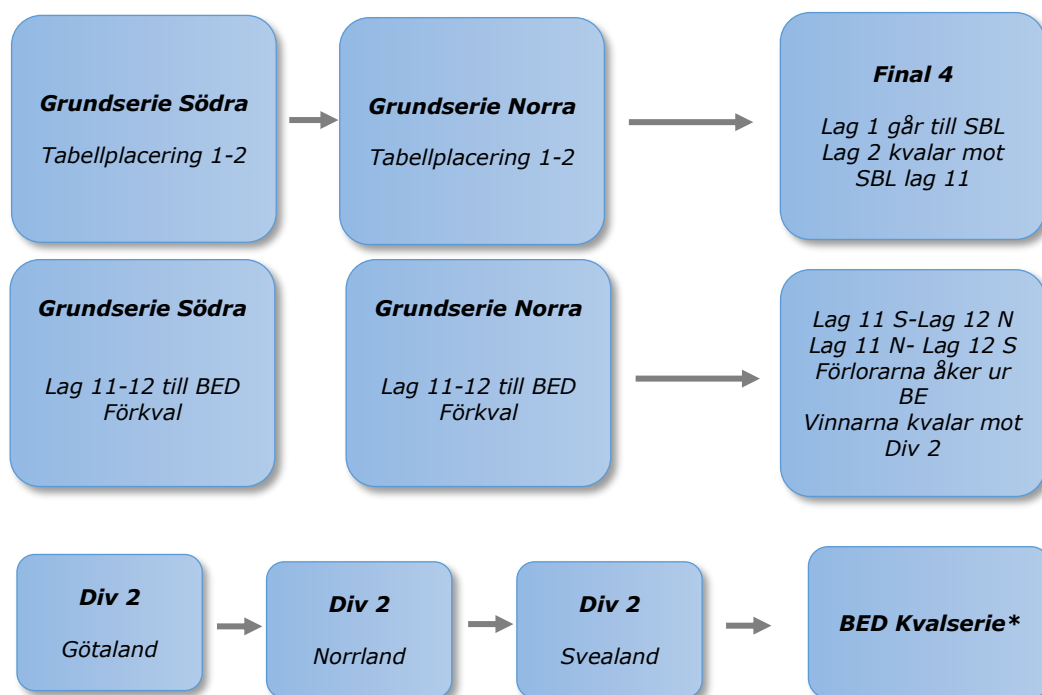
Grundserie Södra

Tabellplacering 1-2

Grundserie Norra

Tabellplacering 1-2

Final 4

Lag 1 går till SBL
Lag 2 kvalar mot SBL lag 11

Grundserie Södra

Lag 11-12 till BED Förkval

Grundserie Norra

Lag 11-12 till BED Förkval

Lag 11 S-Lag 12 N
Lag 11 N- Lag 12 S
Förlorarna åker ur BE
Vinnarna kvalar mot Div 2

Div 2

Götaland

Div 2

Norrland

Div 2

Svealand

BED Kvalserie*